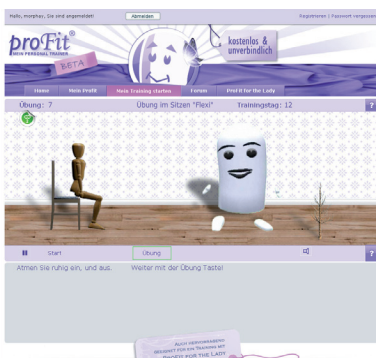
Hallo, morphay, Sie sind angemeldet! Abmelden

Registrieren | Passwort vergessen

proFit®
MEIN PERSONAL TRAINER
BETA

kostenlos & unverbindlich

Home | Mein Profil | Mein Training starten | Forum | Profit for the Lady

Übung: 7 Übung im Sitzen "Flexi" Trainingstag: 12 ?

Start Übung ?

Atmen Sie ruhig ein, und aus. Weiter mit der Übung Taste!

AUCH HERVORRAGEND GEEIGNET FÜR DAS TRAINING MIT PROFIT FOR THE LADY